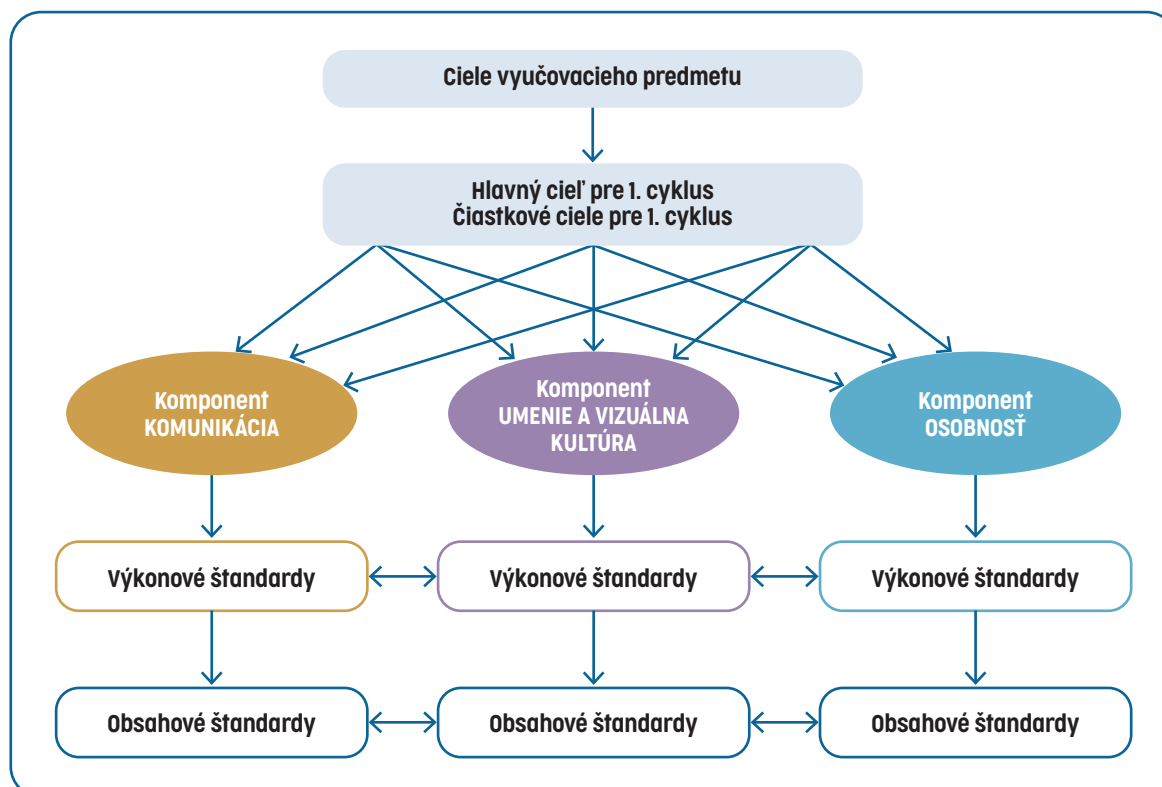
Ciele vyučovacieho predmetu

Hlavný cieľ pre 1. cyklus
Čiastkové ciele pre 1. cyklus

Komponent
KOMUNIKÁCIA

Komponent
UMENIE A VIZUÁLNA KULTÚRA

Komponent
OSOBNOSŤ

Výkonové štandardy

Výkonové štandardy

Výkonové štandardy

Obsahové štandardy

Obsahové štandardy

Obsahové štandardy